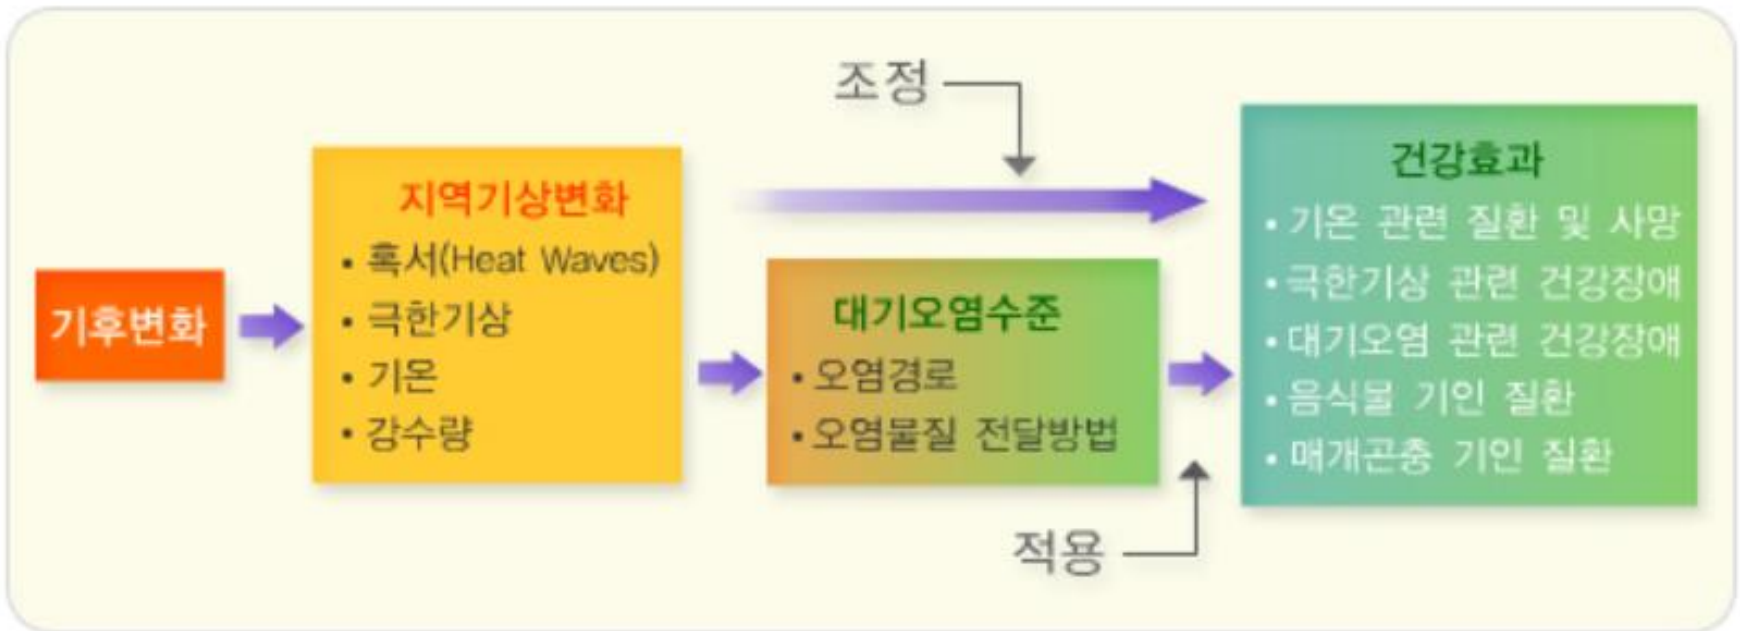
기후변화

지역기상변화
• 혹서(Heat Waves)
• 극한기상
• 기온
• 강수량

조정

대기오염수준
• 오염경로
• 오염물질 전달방법

적용

건강효과
• 기온 관련 질환 및 사망
• 극한기상 관련 건강장애
• 대기오염 관련 건강장애
• 음식물 기인 질환
• 매개곤충 기인 질환